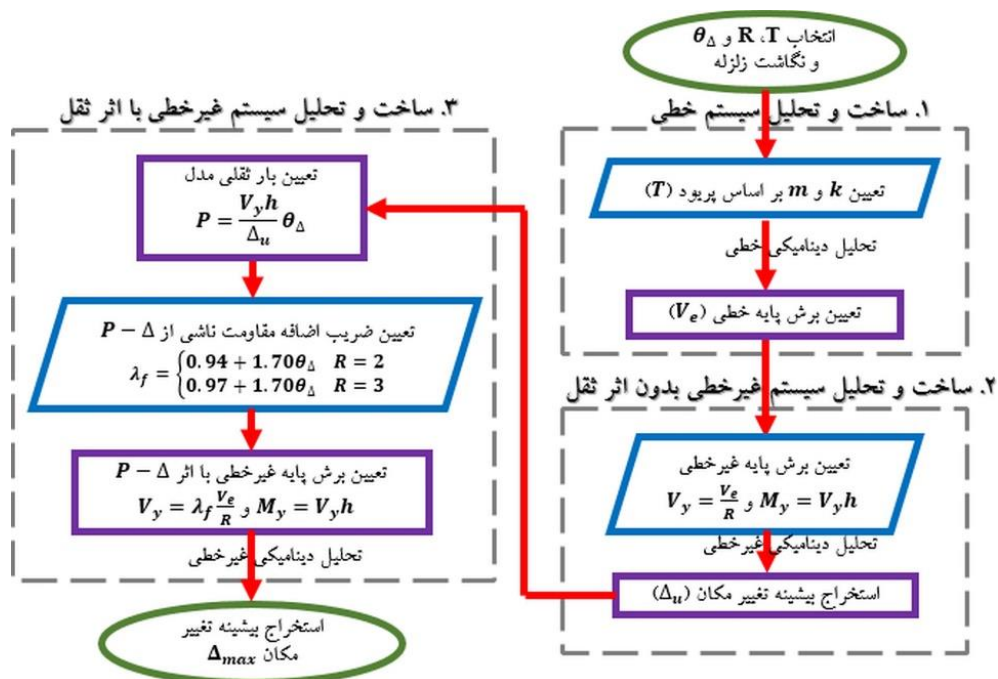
انتخاب $\mathbf{T}$، $\mathbf{R}$ و $\theta_\Delta$ و نگاشت زلزله

۱. ساخت و تحلیل سیستم خطی

تعیین $k$ و $m$ بر اساس پریود $(T)$

تحلیل دینامیکی خطی

تعیین برش پایه خطی $(V_e)$

۲. ساخت و تحلیل سیستم غیرخطی بدون اثر ثقل

تعیین برش پایه غیرخطی
$V_y = \frac{V_e}{R}$ و $M_y = V_y h$

تحلیل دینامیکی غیرخطی

استخراج بیشینه تغییر مکان $(\Delta_u)$

۳. ساخت و تحلیل سیستم غیرخطی با اثر ثقل

تعیین بار ثقلی مدل
$P = \frac{V_y h}{\Delta_u} \theta_\Delta$

تعیین ضریب اضافه مقاومت ناشی از $P - \Delta$
$\lambda_f = \begin{cases} 0.94 + 1.70\theta_\Delta & R = 2 \\ 0.97 + 1.70\theta_\Delta & R = 3 \end{cases}$

تعیین برش پایه غیرخطی با اثر $P - \Delta$
$V_y = \lambda_f \frac{V_e}{R}$ و $M_y = V_y h$

تحلیل دینامیکی غیرخطی

استخراج بیشینه تغییر مکان $\Delta_{max}$